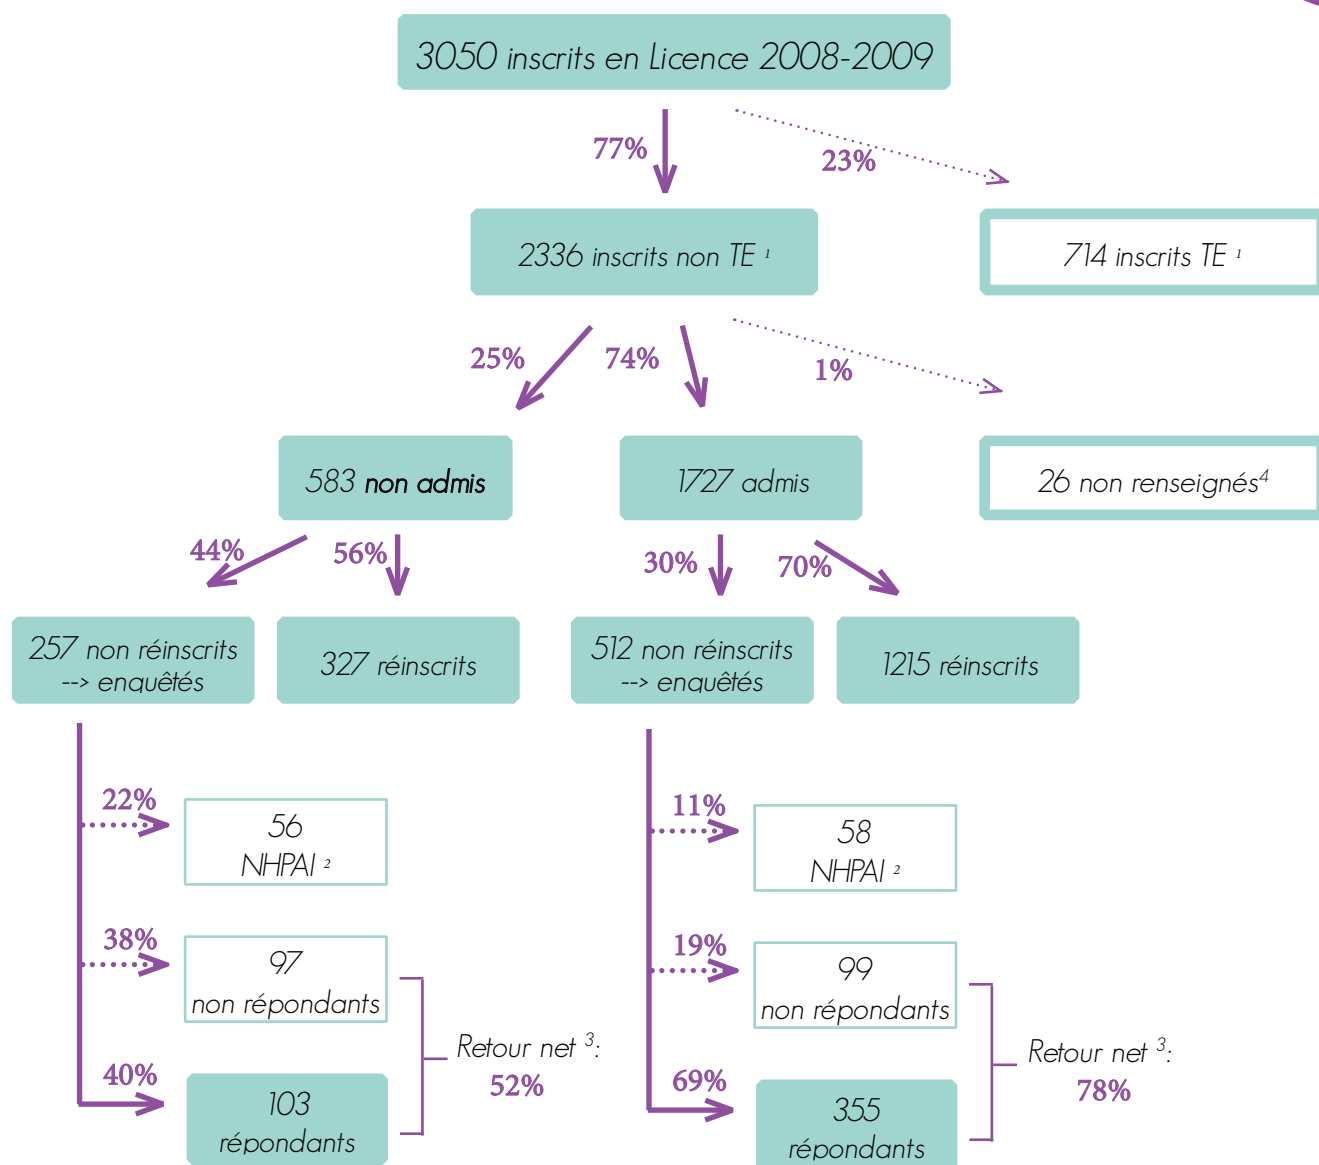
3050 inscrits en Licence 2008-2009

77%

23%

2336 inscrits non TE $^1$

714 inscrits TE $^1$

25%

74%

1%

583 non admis

1727 admis

26 non renseignés$^4$

44%

56%

30%

70%

257 non réinscrits --> enquêtés

327 réinscrits

512 non réinscrits --> enquêtés

1215 réinscrits

22%

56 NHPAI $^2$

38%

97 non répondants

40%

103 répondants

Retour net $^3$: 52%

11%

58 NHPAI $^2$

19%

99 non répondants

69%

355 répondants

Retour net $^3$: 78%